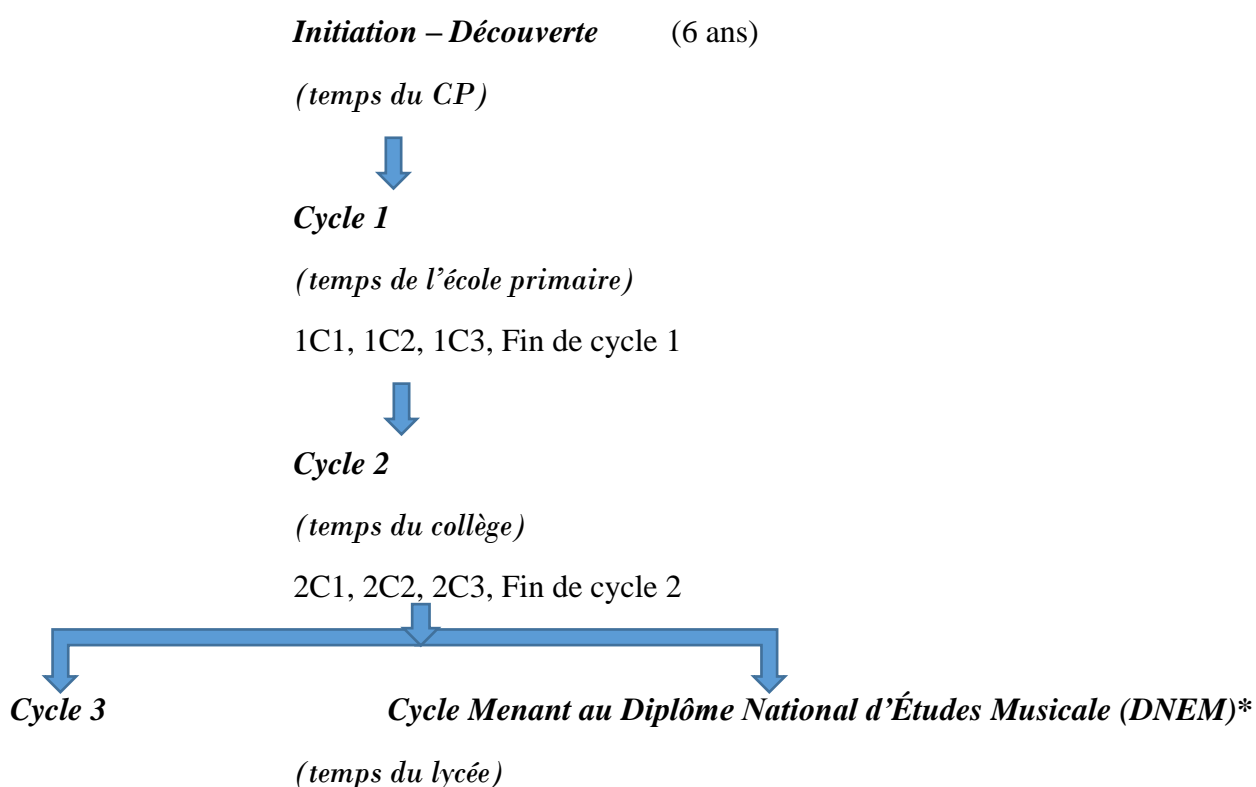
*Initiation – Découverte* (6 ans)

*(temps du CP)*

*Cycle 1*

*(temps de l'école primaire)*

1C1, 1C2, 1C3, Fin de cycle 1

*Cycle 2*

*(temps du collège)*

2C1, 2C2, 2C3, Fin de cycle 2

*Cycle 3*

*Cycle Menant au Diplôme National d'Études Musicale (DNEM)**

*(temps du lycée)*